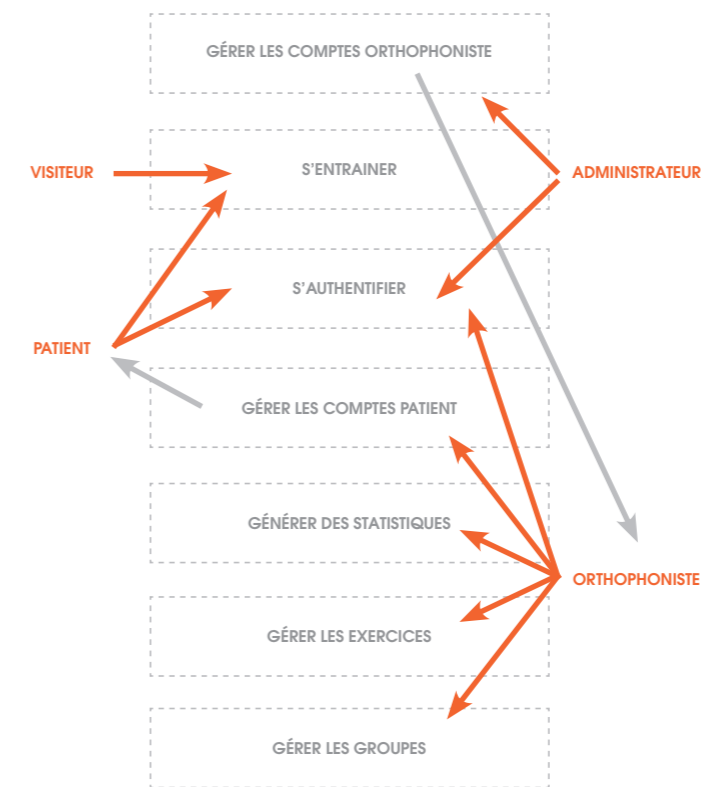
GÉRER LES COMPTES ORTHOPHONISTE

VISITEUR

S'ENTRAINER

ADMINISTRATEUR

S'AUTHENTIFIER

PATIENT

GÉRER LES COMPTES PATIENT

GÉNÉRER DES STATISTIQUES

ORTHOPHONISTE

GÉRER LES EXERCICES

GÉRER LES GROUPES